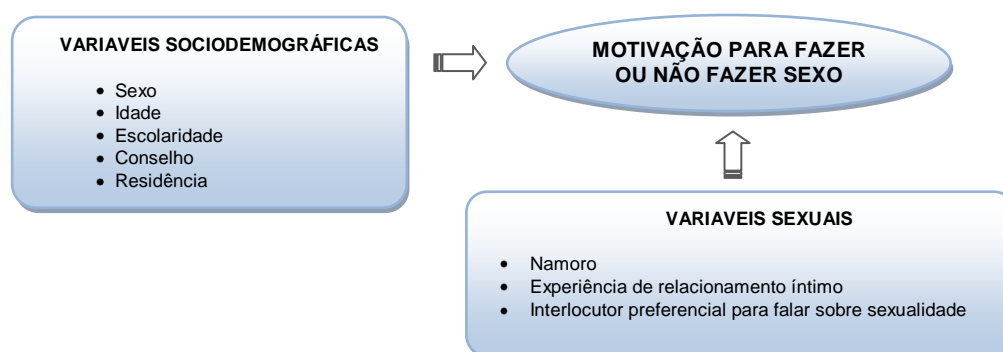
VARIAVEIS SOCIODEMOGRÁFICAS

- Sexo
- Idade
- Escolaridade
- Conselho
- Residência

MOTIVAÇÃO PARA FAZER OU NÃO FAZER SEXO

VARIAVEIS SEXUAIS

- Namoro
- Experiência de relacionamento íntimo
- Interlocutor preferencial para falar sobre sexualidade